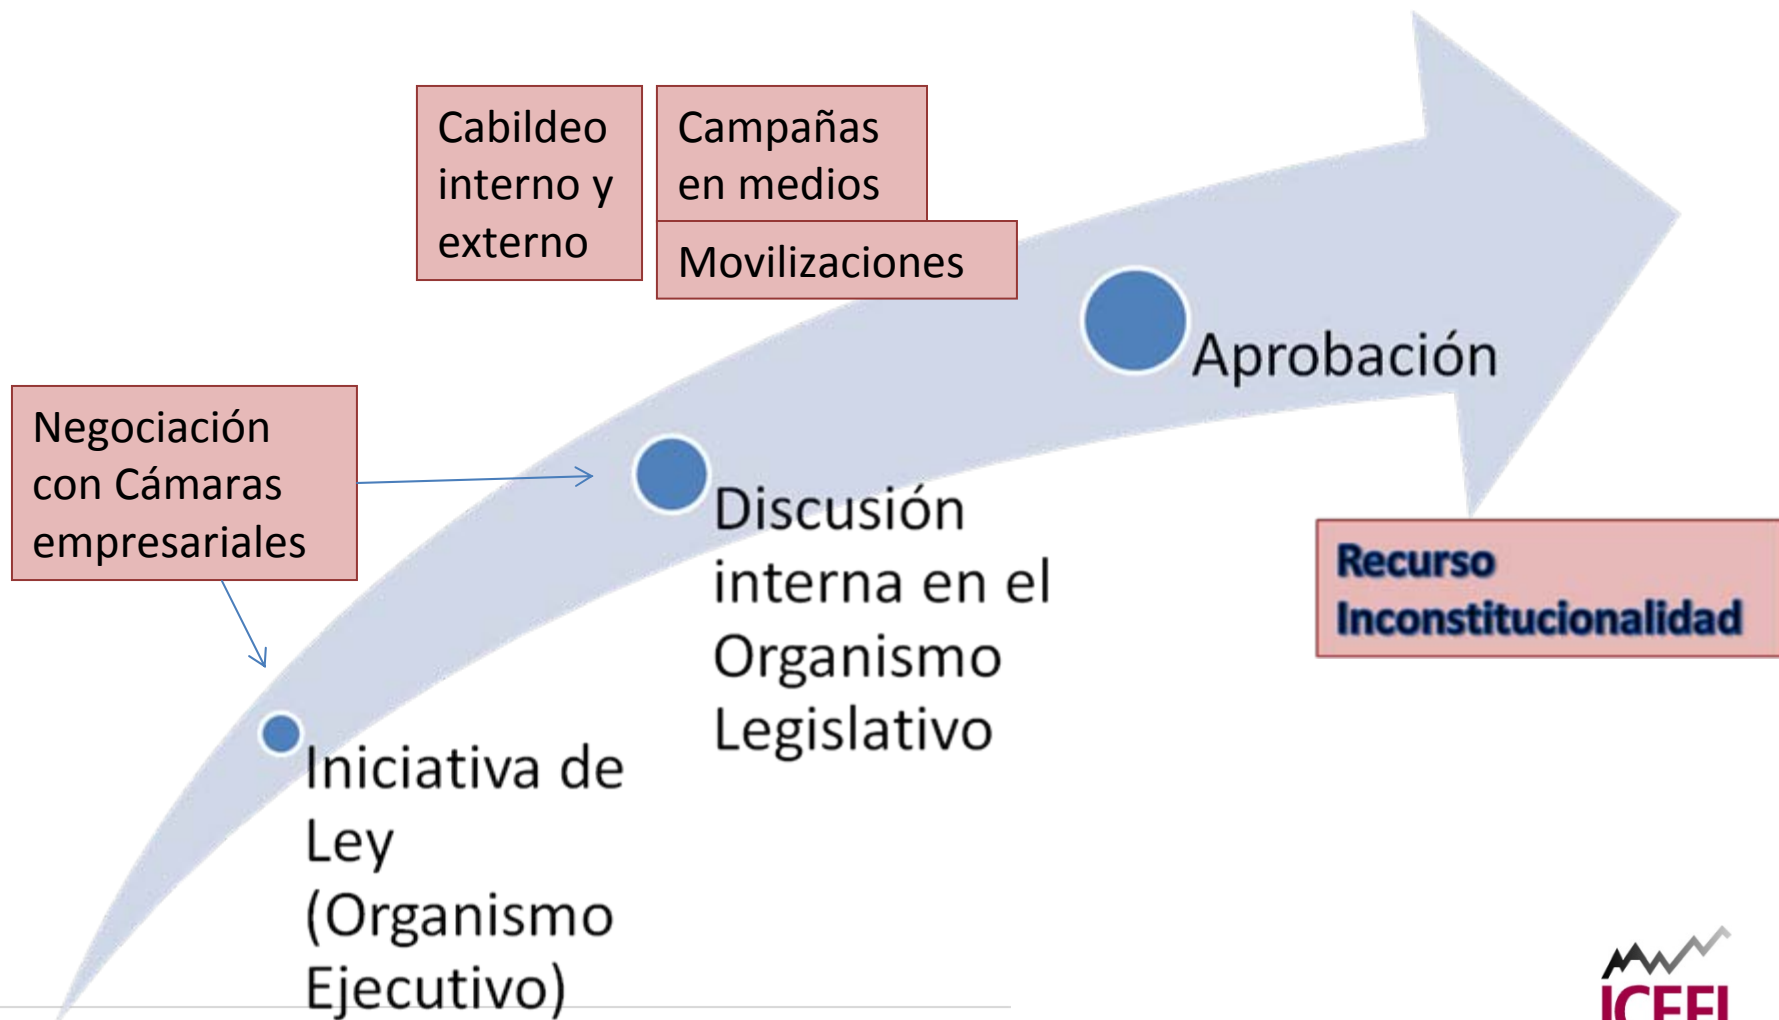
Cabildeo interno y externo

Campañas en medios

Movilizaciones

Negociación con Cámaras empresariales

Aprobación

Discusión interna en el Organismo Legislativo

Recurso Inconstitucionalidad

Iniciativa de Ley (Organismo Ejecutivo)

ICEFI